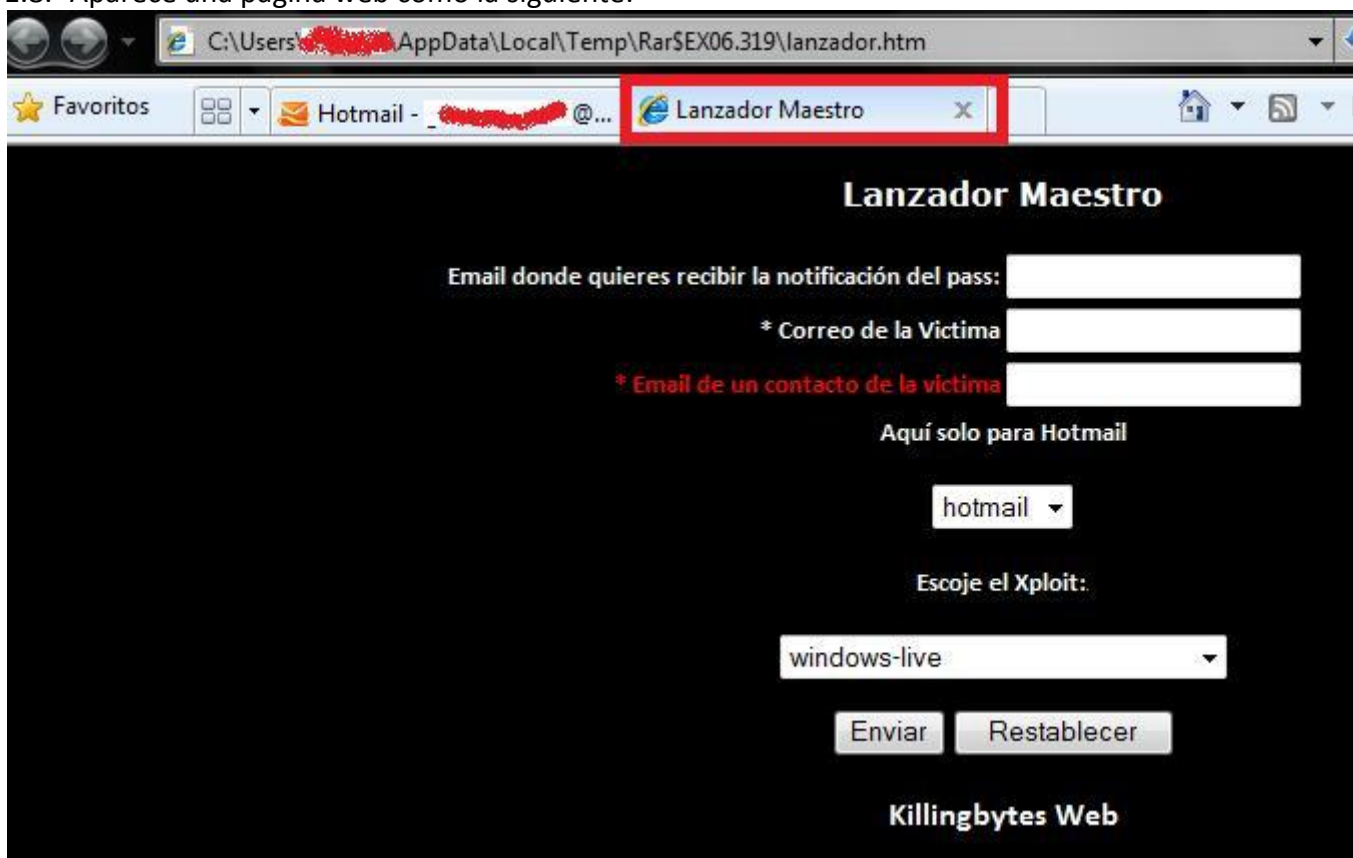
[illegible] Aparece una página web como la siguiente:

C:\Users\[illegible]AppData\Local\Temp\Rar$EX06.319\lanzador.htm

Favoritos | Hotmail - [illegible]@... | Lanzador Maestro

Lanzador Maestro

Email donde quieres recibir la notificación del pass:

* Correo de la Victima

* Email de un contacto de la victima

Aquí solo para Hotmail

hotmail

Escoje el Xploit:

windows-live

Enviar Restablecer

Killingbytes Web